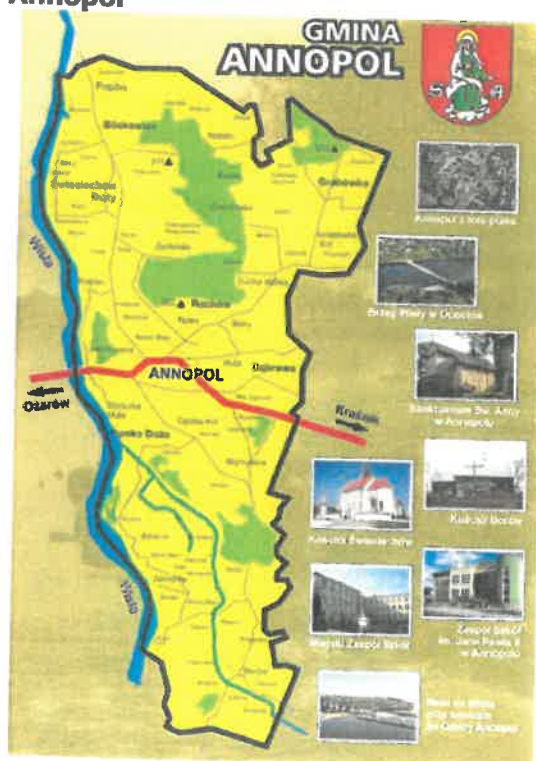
Annopol

GMINA
ANNOPOL

Popów

Blinów

Świeciechów Duży

Grabówka

Wisła

Rachów

ANNOPOL

Ożarów

Kraśnik

Opoka Duża

Wisła

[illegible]

Brzeg Wisły w Opoce

Sanktuarium Św. Anny w Annopolu

Kościół Świeciechów

Kościół Borów

Zespół Szkół

Zespół Szkół im. Jana Pawła II w Annopolu

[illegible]